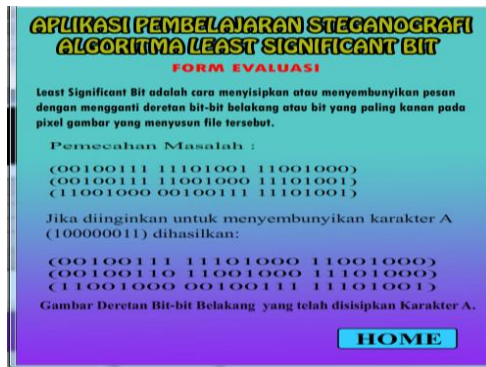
APLIKASI PEMBELAJARAN STEGANOGRAFI ALGORITMA LEAST SIGNIFICANT BIT
FORM EVALUASI

Least Significant Bit adalah cara menyisipkan atau menyembunyikan pesan dengan mengganti deretan bit-bit belakang atau bit yang paling kanan pada pixel gambar yang menyusun file tersebut.

Pemecahan Masalah :

(00100111 11101001 11001000)
(00100111 11001000 11101001)
(11001000 00100111 11101001)

Jika diinginkan untuk menyembunyikan karakter A (10000011) dihasilkan:

(00100111 11101000 11001000)
(00100110 11001000 11101000)
(11001000 00100111 11101001)

Gambar Deretan Bit-bit Belakang yang telah disisipkan Karakter A.

HOME